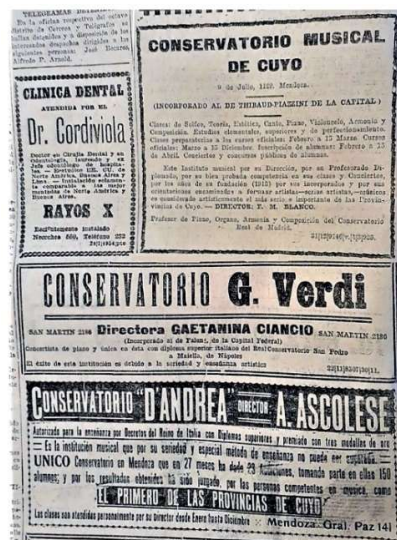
TELEGRAMAS DE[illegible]
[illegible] la oficina respectiva del octavo distrito de Correos y Telégrafos se hallan detenidos y a disposición de los interesados despachos dirigidos a los siguientes personas: José Bacares, Alfredo P. Arnold.

CLINICA DENTAL
ATENDIDA POR EL
Dr. Cordiviola
Doctor en Cirugía Dental y en Odontología, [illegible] y ex-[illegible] de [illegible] de Norte América, Buenos Aires y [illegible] — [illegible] la comparación a las mejor montadas de Norte América y Buenos Aires.
RAYOS X
Equipamiento instalado
Necochea 660. Teléfono 232
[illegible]

CONSERVATORIO MUSICAL DE CUYO
9 de Julio, 1132. Mendoza.
(INCORPORADO AL DE THIBAUD-PIAZZINI DE LA CAPITAL)
Clases de Solfeo, Teoría, Estética, Canto, Piano, Violonchelo, Armonía y Composición. Estudios elementales, superiores y de perfeccionamiento. Clases preparatorias a los cursos oficiales: Febrero a 15 Marzo. Cursos oficiales: Marzo a 15 Diciembre. Inscripción de alumnos: Febrero a 15 de Abril. Conciertos y concursos públicos de alumnos.
Este Instituto musical por su Dirección, por su Profesorado Diplomado, por su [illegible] completísimo en sus clases y Conciertos, por los años de su fundación (1915) por sus incorporados y por sus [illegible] encomiendas a formar artistas, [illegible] es considerado actualmente el más serio e importante de las Provincias de Cuyo. — DIRECTOR: F. M. BLANCO.
Profesor de Piano, Órgano, Armonía y Composición del Conservatorio Real de Madrid.
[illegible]

CONSERVATORIO G. Verdi
SAN MARTIN 2186 Directora GAETANINA CIANCIO SAN MARTIN 2186
(Incorporado al di Falasi, de la Capital Federal)
Concertista de piano y única en ésta con diploma superior italiano del Real Conservatorio San Pietro a Majella, de Nápoles
El éxito de este institución es debido a la seriedad y enseñanza artística
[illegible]

CONSERVATORIO "D'ANDREA" DIRECTOR A. ASCOLESE
Autorizado para la enseñanza por Decretos del Reino de Italia con Diplomas superiores y premiado con tres medallas de oro
— Es la institución musical que por su seriedad y especial método de enseñanza no puede ser igualada. —
UNICO Conservatorio en Mendoza que en 27 meses ha dado 23 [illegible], tomando parte en ellas 150 alumnos; y por los resultados obtenidos ha sido juzgado, por las personas competentes en música, como
EL PRIMERO DE LAS PROVINCIAS DE CUYO
Las clases son atendidas personalmente por su director desde Enero hasta Diciembre × Mendoza: Gral. Paz 141